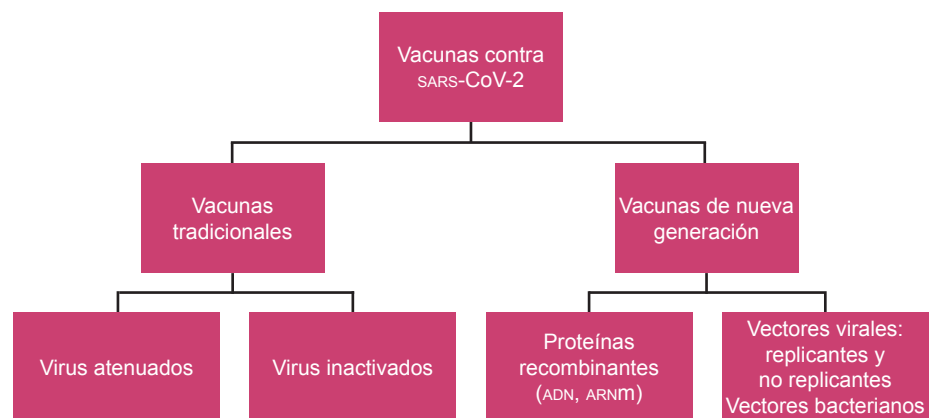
Vacunas contra SARS-CoV-2

Vacunas tradicionales

Vacunas de nueva generación

Virus atenuados

Virus inactivados

Proteínas recombinantes (ADN, ARNm)

Vectores virales: replicantes y no replicantes Vectores bacterianos